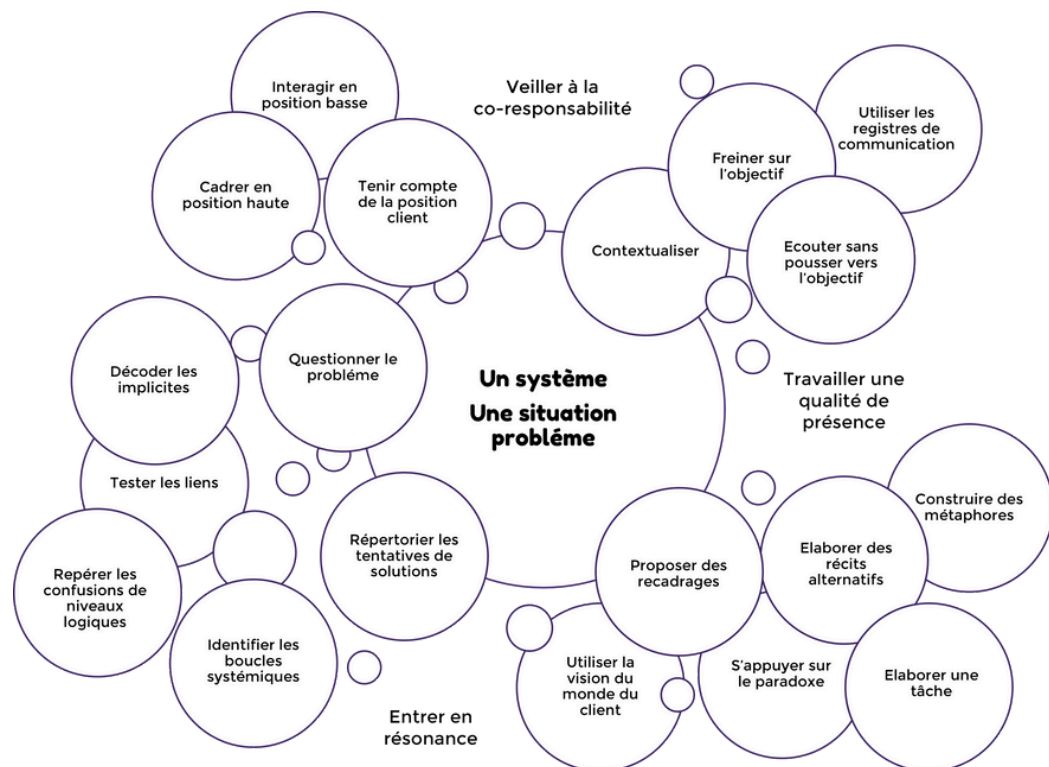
Interagir en position basse

Veiller à la co-responsabilité

Utiliser les registres de communication

Cadrer en position haute

Tenir compte de la position client

Freiner sur l'objectif

Contextualiser

Ecouter sans pousser vers l'objectif

Décoder les implicites

Questionner le probléme

Un système
Une situation probléme

Travailler une qualité de présence

Tester les liens

Construire des métaphores

Répertorier les tentatives de solutions

Proposer des recadrages

Elaborer des récits alternatifs

Repérer les confusions de niveaux logiques

Identifier les boucles systémiques

Utiliser la vision du monde du client

S'appuyer sur le paradoxe

Elaborer une tâche

Entrer en résonance